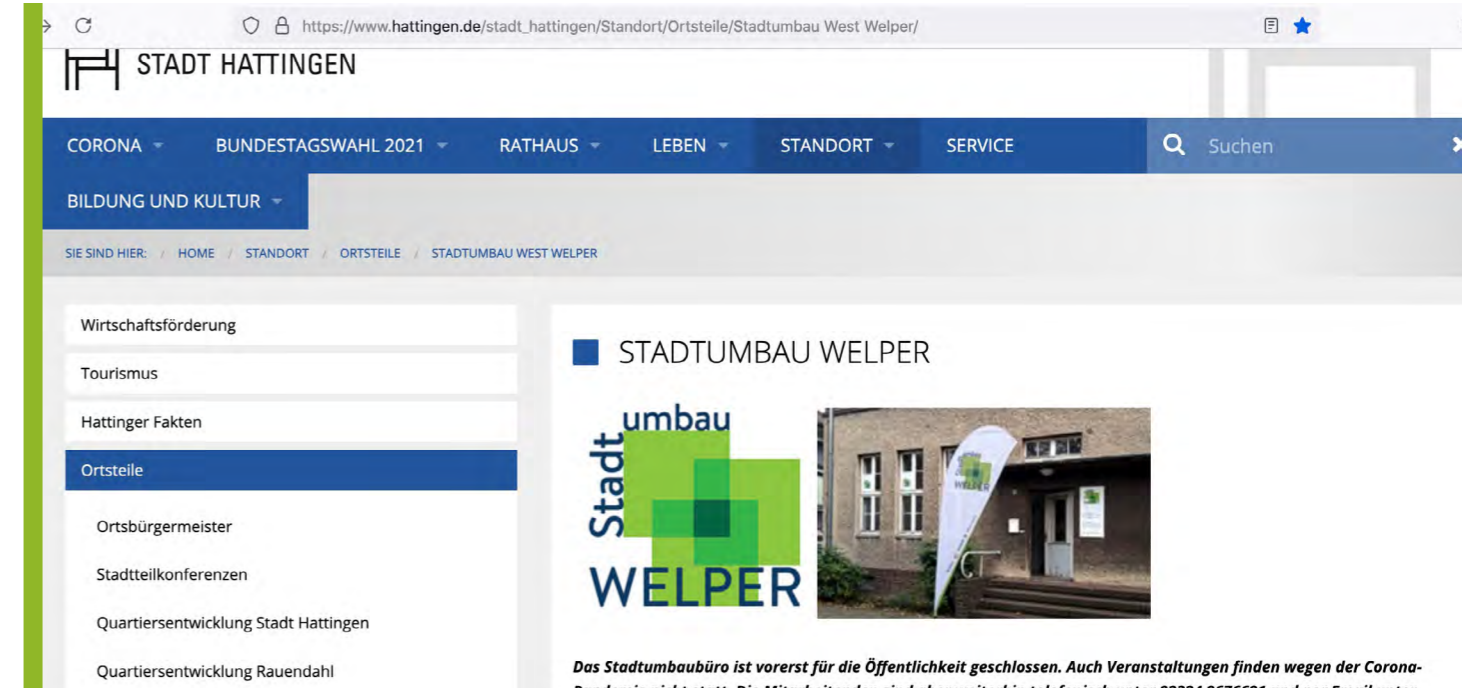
https://www.hattingen.de/stadt_hattingen/Standort/Ortsteile/Stadtumbau West Welper/

STADT HATTINGEN

CORONA BUNDESTAGSWAHL 2021 RATHAUS LEBEN STANDORT SERVICE Suchen

BILDUNG UND KULTUR

SIE SIND HIER: / HOME / STANDORT / ORTSTEILE / STADTUMBAU WEST WELPER

Wirtschaftsförderung

Tourismus

Hattinger Fakten

Ortsteile

Ortsbürgermeister

Stadtteilkonferenzen

Quartiersentwicklung Stadt Hattingen

Quartiersentwicklung Rauendahl

STADTUMBAU WELPER

Stadt umbau WELPER

Das Stadtumbaubüro ist vorerst für die Öffentlichkeit geschlossen. Auch Veranstaltungen finden wegen der Corona- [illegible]